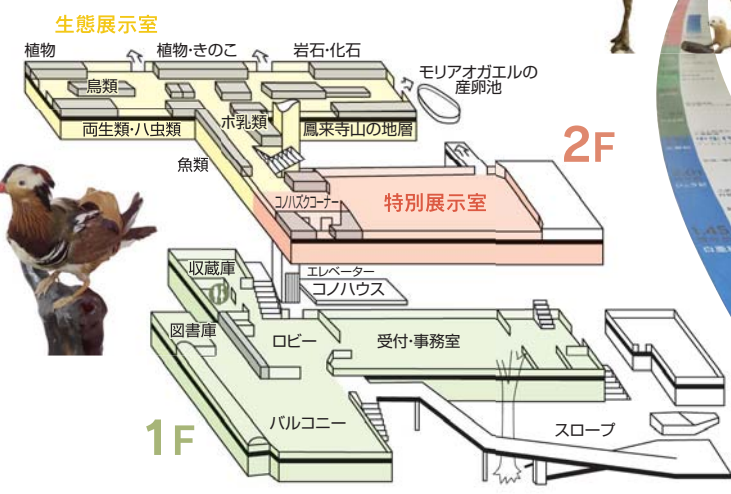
生態展示室

植物

植物・きのこ

岩石・化石

モリアオガエルの産卵池

鳥類

哺乳類

両生類・ハ虫類

鳳来寺山の地層

魚類

2F

コノハズクコーナー

特別展示室

収蔵庫

エレベーター

コノハウス

図書庫

ロビー

受付・事務室

1F

バルコニー

スロープ